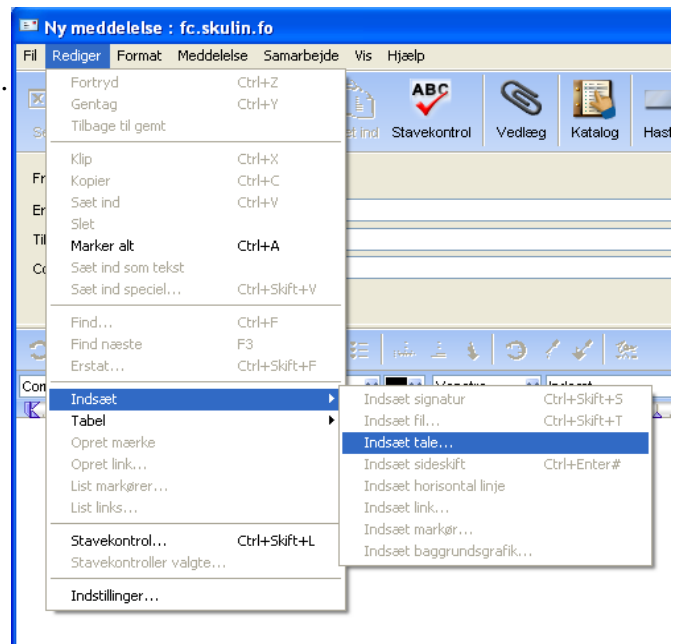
Ny meddelelse : fc.skulin.fo

Fil Rediger Format Meddelelse Samarbejde Vis Hjælp

Fortryd Ctrl+Z
Gentag Ctrl+Y
Tilbage til gemt

Klip Ctrl+X
Kopier Ctrl+C
Sæt ind Ctrl+V
Slet
Marker alt Ctrl+A
Sæt ind som tekst
Sæt ind speciel... Ctrl+Skift+V

Find... Ctrl+F
Find næste F3
Erstat... Ctrl+Skift+F

Indsæt
Tabel
Opret mærke
Opret link...
List markører...
List links...

Stavekontrol... Ctrl+Skift+L
Stavekontroller valgte...

Indstillinger...

Indsæt signatur Ctrl+Skift+S
Indsæt fil... Ctrl+Skift+T
Indsæt tale...
Indsæt sideskift Ctrl+Enter#
Indsæt horisontal linje
Indsæt link...
Indsæt markør...
Indsæt baggrundsgrafik...

Se
Sæt ind
Stavekontrol
Vedlæg
Katalog
Hast

Fr
Er
Til
Cc
Com